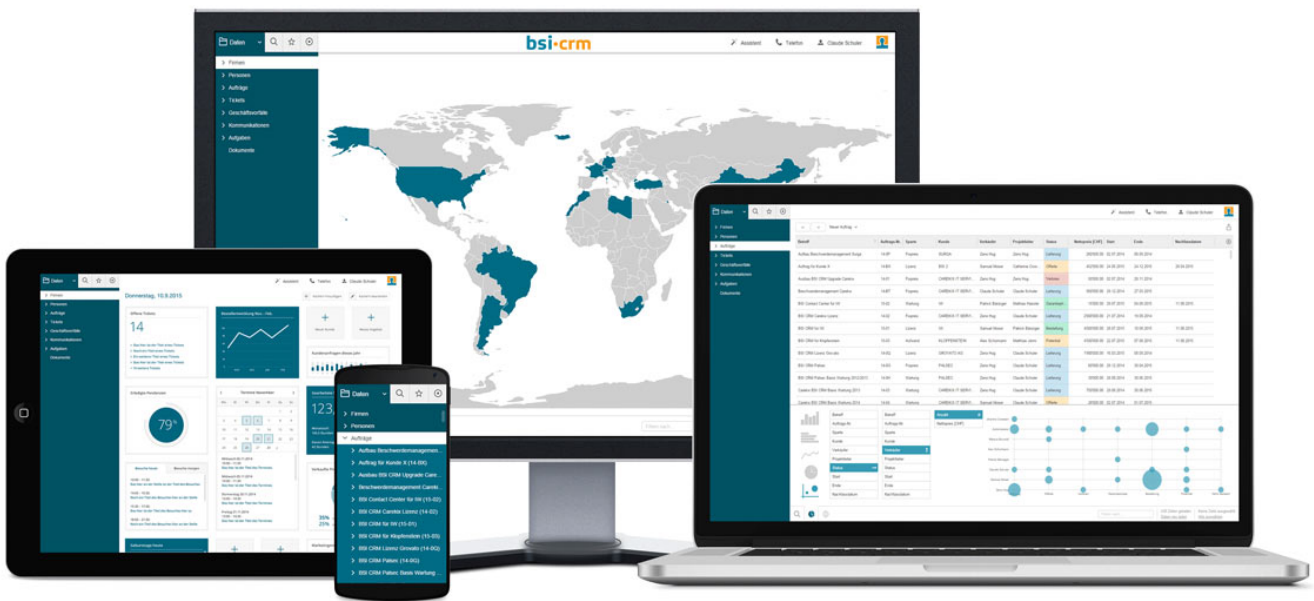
Daten

bsi·crm

Assistent Telefon Claude Schuler

Firmen
Personen
Aufträge
Tickets
Geschäftsvorfälle
Kommunikationen
Aufgaben
Dokumente

Daten
Assistent Telefon Claude Schuler
Neuer Auftrag
Firmen
Personen
Aufträge
Tickets
Geschäftsvorfälle
Kommunikationen
Aufgaben
Dokumente

Daten
Assistent Telefon Claude Schuler
Firmen
Personen
Aufträge
Tickets
Geschäftsvorfälle
Kommunikationen
Aufgaben
Dokumente
Donnerstag, 10.9.2015
Offene Tickets
14
79
123

Daten
Firmen
Personen
Aufträge
Aufbau Beschwerdemanagem...
Auftrag für Kunde X (14-08)
Ausbau BSI CRM Upgrade Care...
Beschwerdemanagement Carelit...
BSI Contact Center für IW (15-02)
BSI CRM Carelia Lozzo (14-02)
BSI CRM für IW (15-01)
BSI CRM für Klopfenstein (15-03)
BSI CRM Lizenz Growatu (14-02)
BSI CRM Paleo (14-02)
BSI CRM Paleo: Basis Werbung...